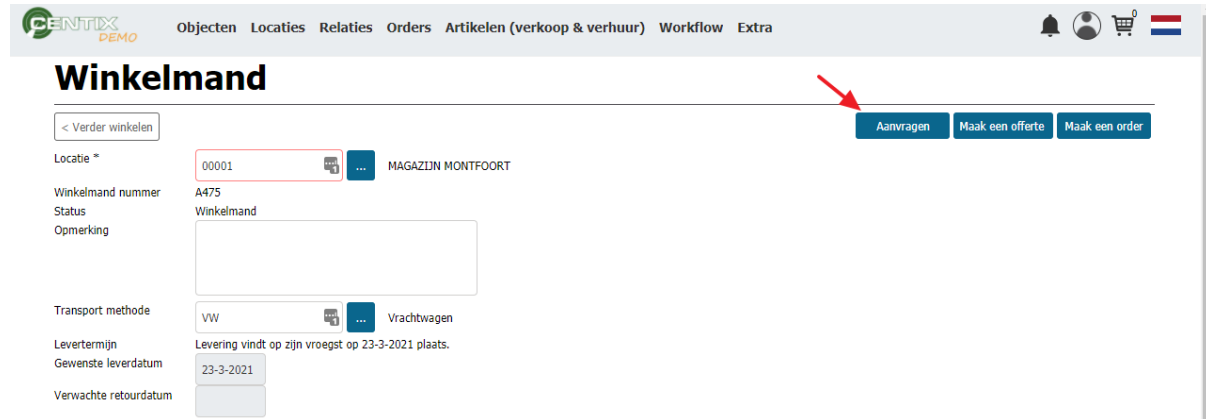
CENTIX DEMO

Objecten Locaties Relaties Orders Artikelen (verkoop & verhuur) Workflow Extra

0

Winkelmand

< Verder winkelen

Aanvragen Maak een offerte Maak een order

Locatie * 00001 ... MAGAZIJN MONTFOORT

Winkelmand nummer A475

Status Winkelmand

Opmerking

Transport methode VW ... Vrachtwagen

Levertermijn Levering vindt op zijn vroegst op 23-3-2021 plaats.

Gewenste leverdatum 23-3-2021

Verwachte retourdatum